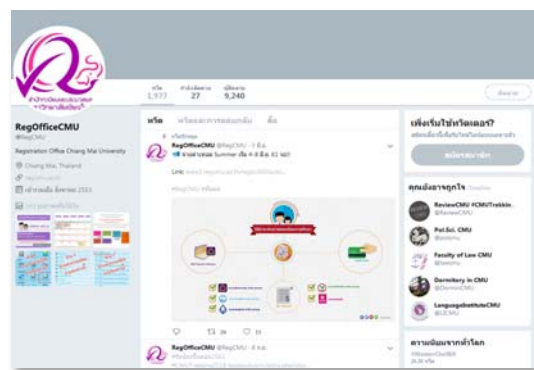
สำนักทะเบียนและประมวลผล มหาวิทยาลัยเชียงใหม่

ทวีต 1,977 กำลังติดตาม 27 ผู้ติดตาม 9,240

ติดตาม

RegOfficeCMU
@RegCMU

Registration Office Chiang Mai University

Chiang Mai, Thailand

reg.cmu.ac.th

เข้าร่วมเมื่อ สิงหาคม 2553

ทวีต ทวีตและการตอบกลับ สื่อ

RegOfficeCMU @RegCMU · 3 มี.ค.
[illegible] Summer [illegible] 61 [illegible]

Link: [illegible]

#RegCMU

RegOfficeCMU @RegCMU · 8 ก.พ.
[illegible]

เพิ่งเริ่มใช้ทวิตเตอร์?
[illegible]
สมัครสมาชิก

คุณอาจจะชอบ

ReviewCMU #CMUTrekkin
@ReviewCMU

Pol.Sci. CMU
@polsmu

Faculty of Law CMU
@lawcmu

Dormitory in CMU
@DormCMU

LanguageInstituteCMU
@LICMU

ความนิยมจากทั่วโลก
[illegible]